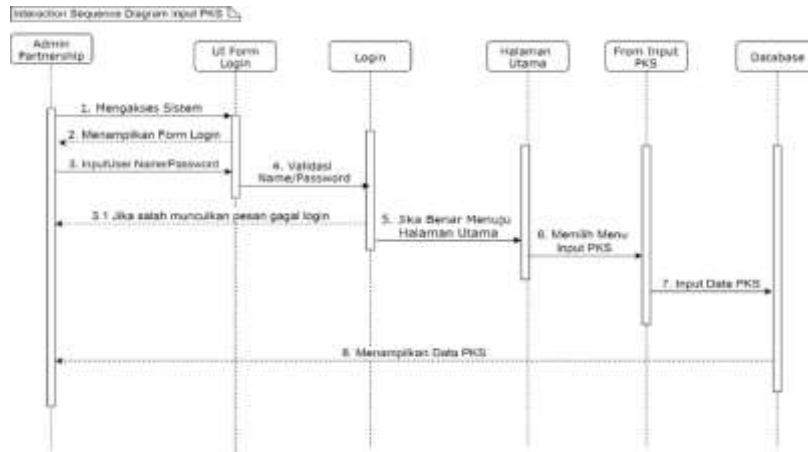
Interaction Sequence Diagram Input PKS

Admin Partnership

UI Form Login

Login

Halaman Utama

From Input PKS

Database

1. Mengakses Sistem

2. Menampilkan Form Login

3. InputUser Name/Password

4. Validasi Name/Password

3.1 Jika salah munculkan pesan gagal login

5. Jika Benar Menuju Halaman Utama

6. Memilih Menu Input PKS

7. Input Data PKS

8. Menampilkan Data PKS